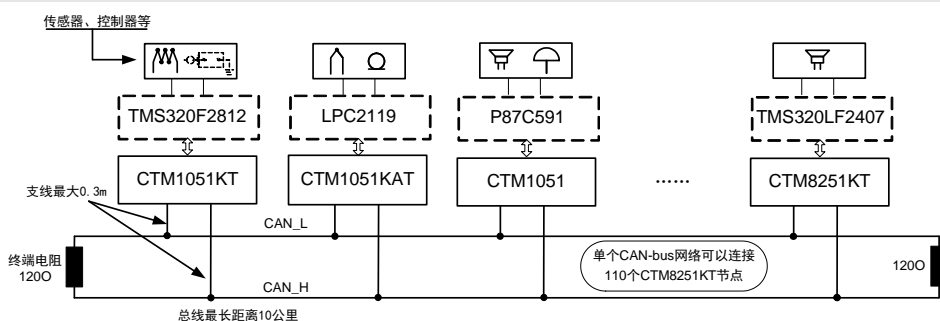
传感器、控制器等

TMS320F2812

LPC2119

P87C591

TMS320LF2407

CTM1051KT

CTM1051KAT

CTM1051

......

CTM8251KT

支线最大0.3m

CAN_L

终端电阻
120O

单个CAN-bus网络可以连接
110个CTM8251KT节点

120O

CAN_H

总线最长距离10公里